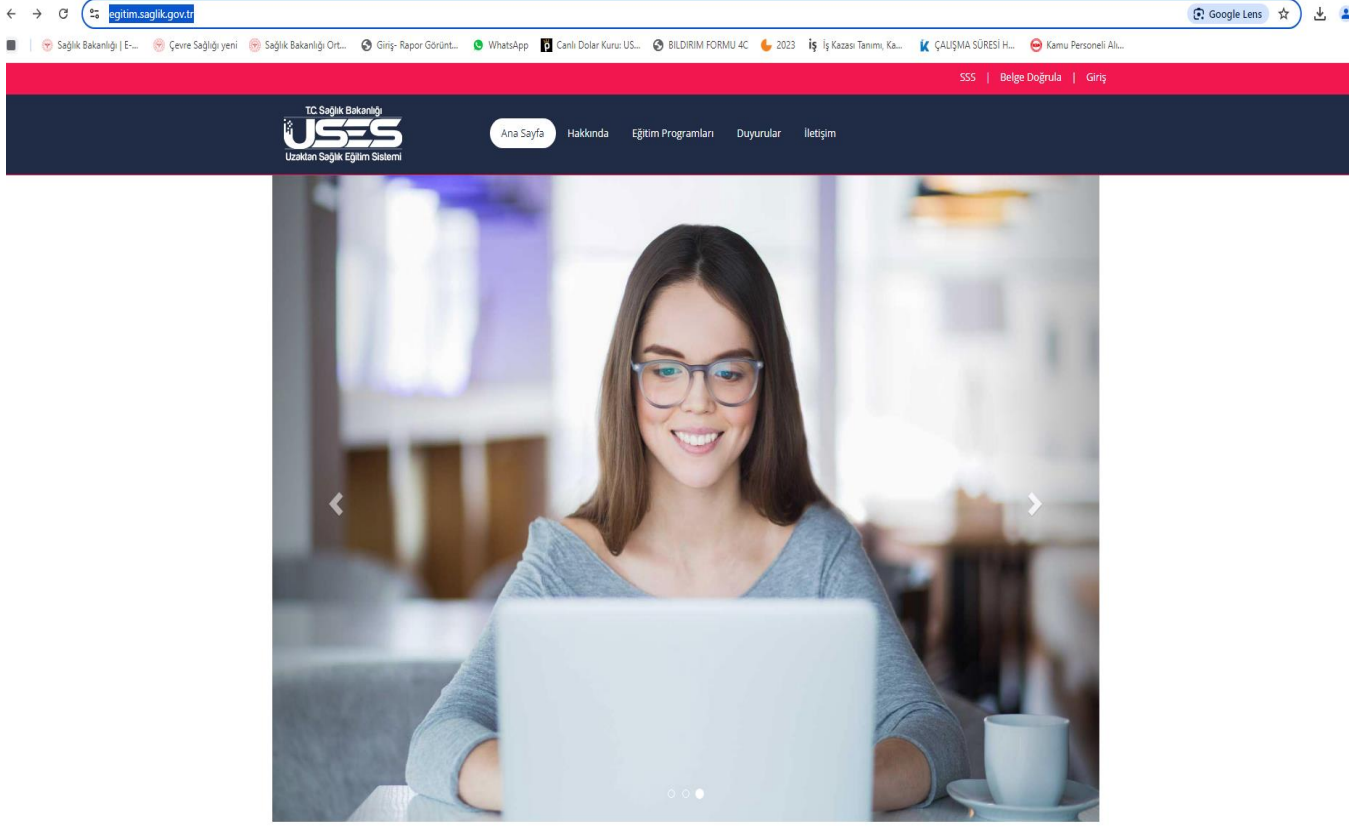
egitim.saglik.gov.tr

Google Lens

Sağlık Bakanlığı | E-... Çevre Sağlığı yeni Sağlık Bakanlığı Ort... Giriş- Rapor Görünt... WhatsApp Canlı Dolar Kuru: US... BILDIRIM FORMU 4C 2023 İş Kazası Tanımı, Ka... ÇALIŞMA SÜRESİ H... Kamu Personeli Alı...

SSS | Belge Doğrula | Giriş

T.C. Sağlık Bakanlığı
USES
Uzaktan Sağlık Eğitim Sistemi

Ana Sayfa Hakkında Eğitim Programları Duyurular İletişim